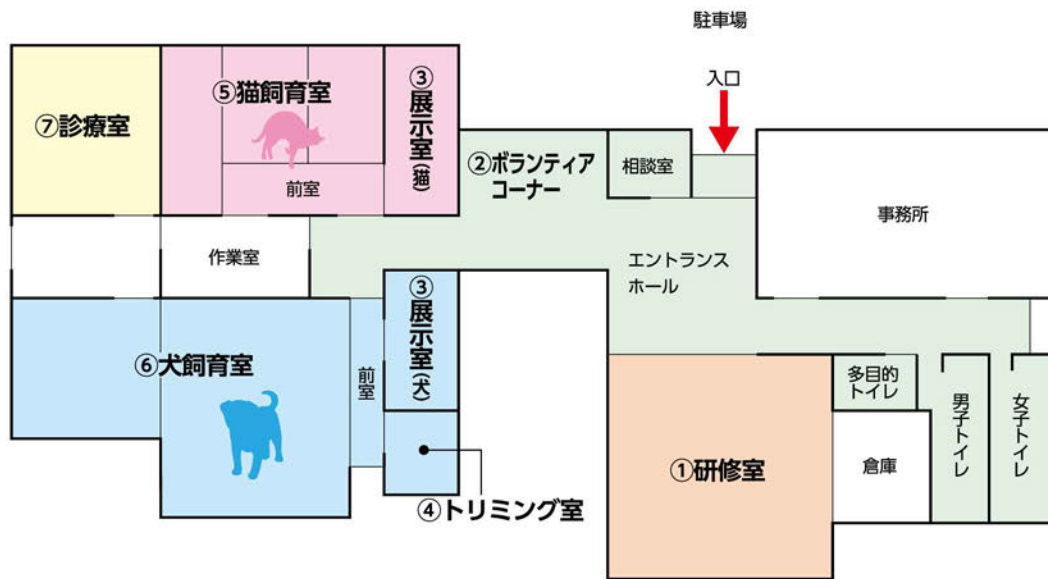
駐車場

入口

⑦診療室

⑤猫飼育室

前室

③展示室(猫)

②ボランティアコーナー

相談室

事務所

作業室

エントランスホール

③展示室(犬)

⑥犬飼育室

前室

④トリミング室

①研修室

多目的トイレ

倉庫

男子トイレ

女子トイレ